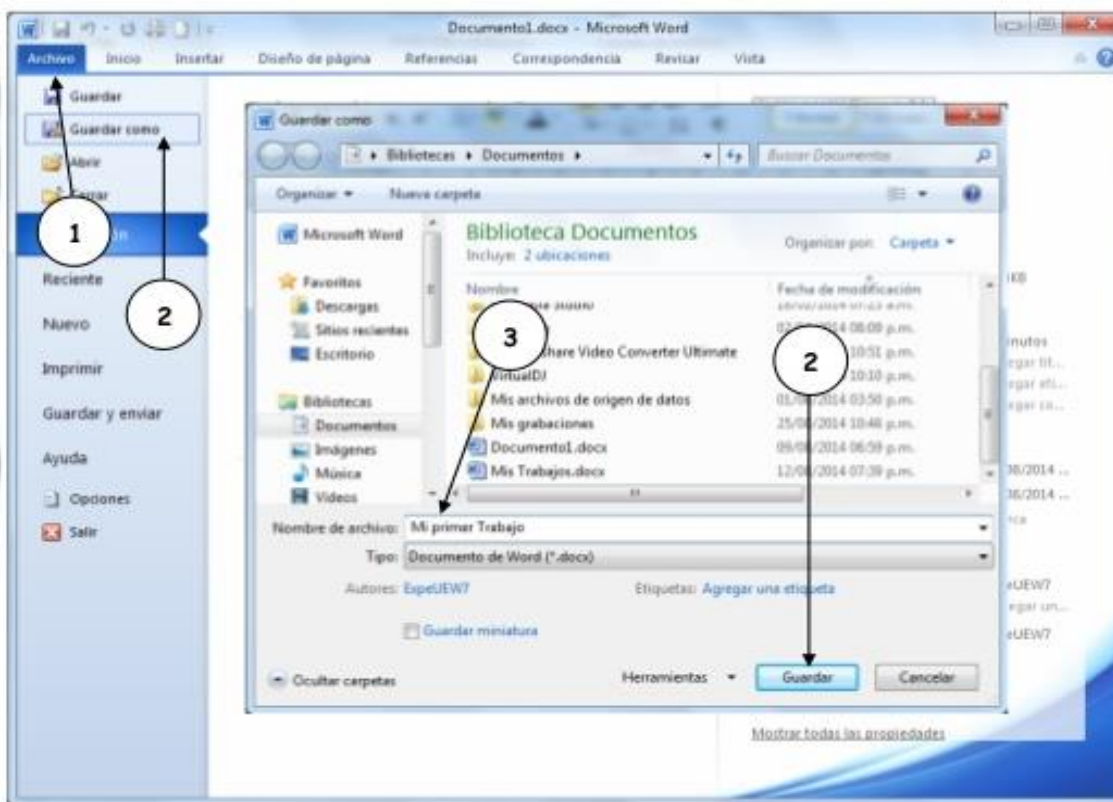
Documento1.docx - Microsoft Word

Archivo Inicio Insertar Diseño de página Referencias Correspondencia Revisar Vista

Guardar
Guardar como
Abrir
Cerrar
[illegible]n
Reciente
Nuevo
Imprimir
Guardar y enviar
Ayuda
Opciones
Salir

1
2
3
2

Guardar como
Bibliotecas ▸ Documentos ▸
Buscar Documentos
Organizar ▾ Nueva carpeta
Microsoft Word
Favoritos
Descargas
Sitios recientes
Escritorio
Bibliotecas
Documentos
Imágenes
Música
Videos

Biblioteca Documentos
Incluye: 2 ubicaciones
Organizar por: Carpeta ▾

| Nombre | Fecha de modificación |
|---|---|
| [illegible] | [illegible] |
| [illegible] | 02/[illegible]/2014 08:09 p.m. |
| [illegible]hare Video Converter Ultimate | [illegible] 10:51 p.m. |
| VirtualDJ | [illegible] 10:10 p.m. |
| Mis archivos de origen de datos | 01/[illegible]/2014 03:50 p.m. |
| Mis grabaciones | 25/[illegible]/2014 10:48 p.m. |
| Documento1.docx | 09/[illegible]/2014 06:59 p.m. |
| Mis Trabajos.docx | 12/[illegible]/2014 07:39 p.m. |

Nombre de archivo: Mi primer Trabajo
Tipo: Documento de Word (*.docx)
Autores: ExpeUEW7
Etiquetas: Agregar una etiqueta
Guardar miniatura
Ocultar carpetas
Herramientas ▾
Guardar
Cancelar

KB
nutos
egar tit...
egar eti...
egar ca...
08/2014 ...
08/2014 ...
eUEW7
egar un...
eUEW7
Mostrar todas las propiedades